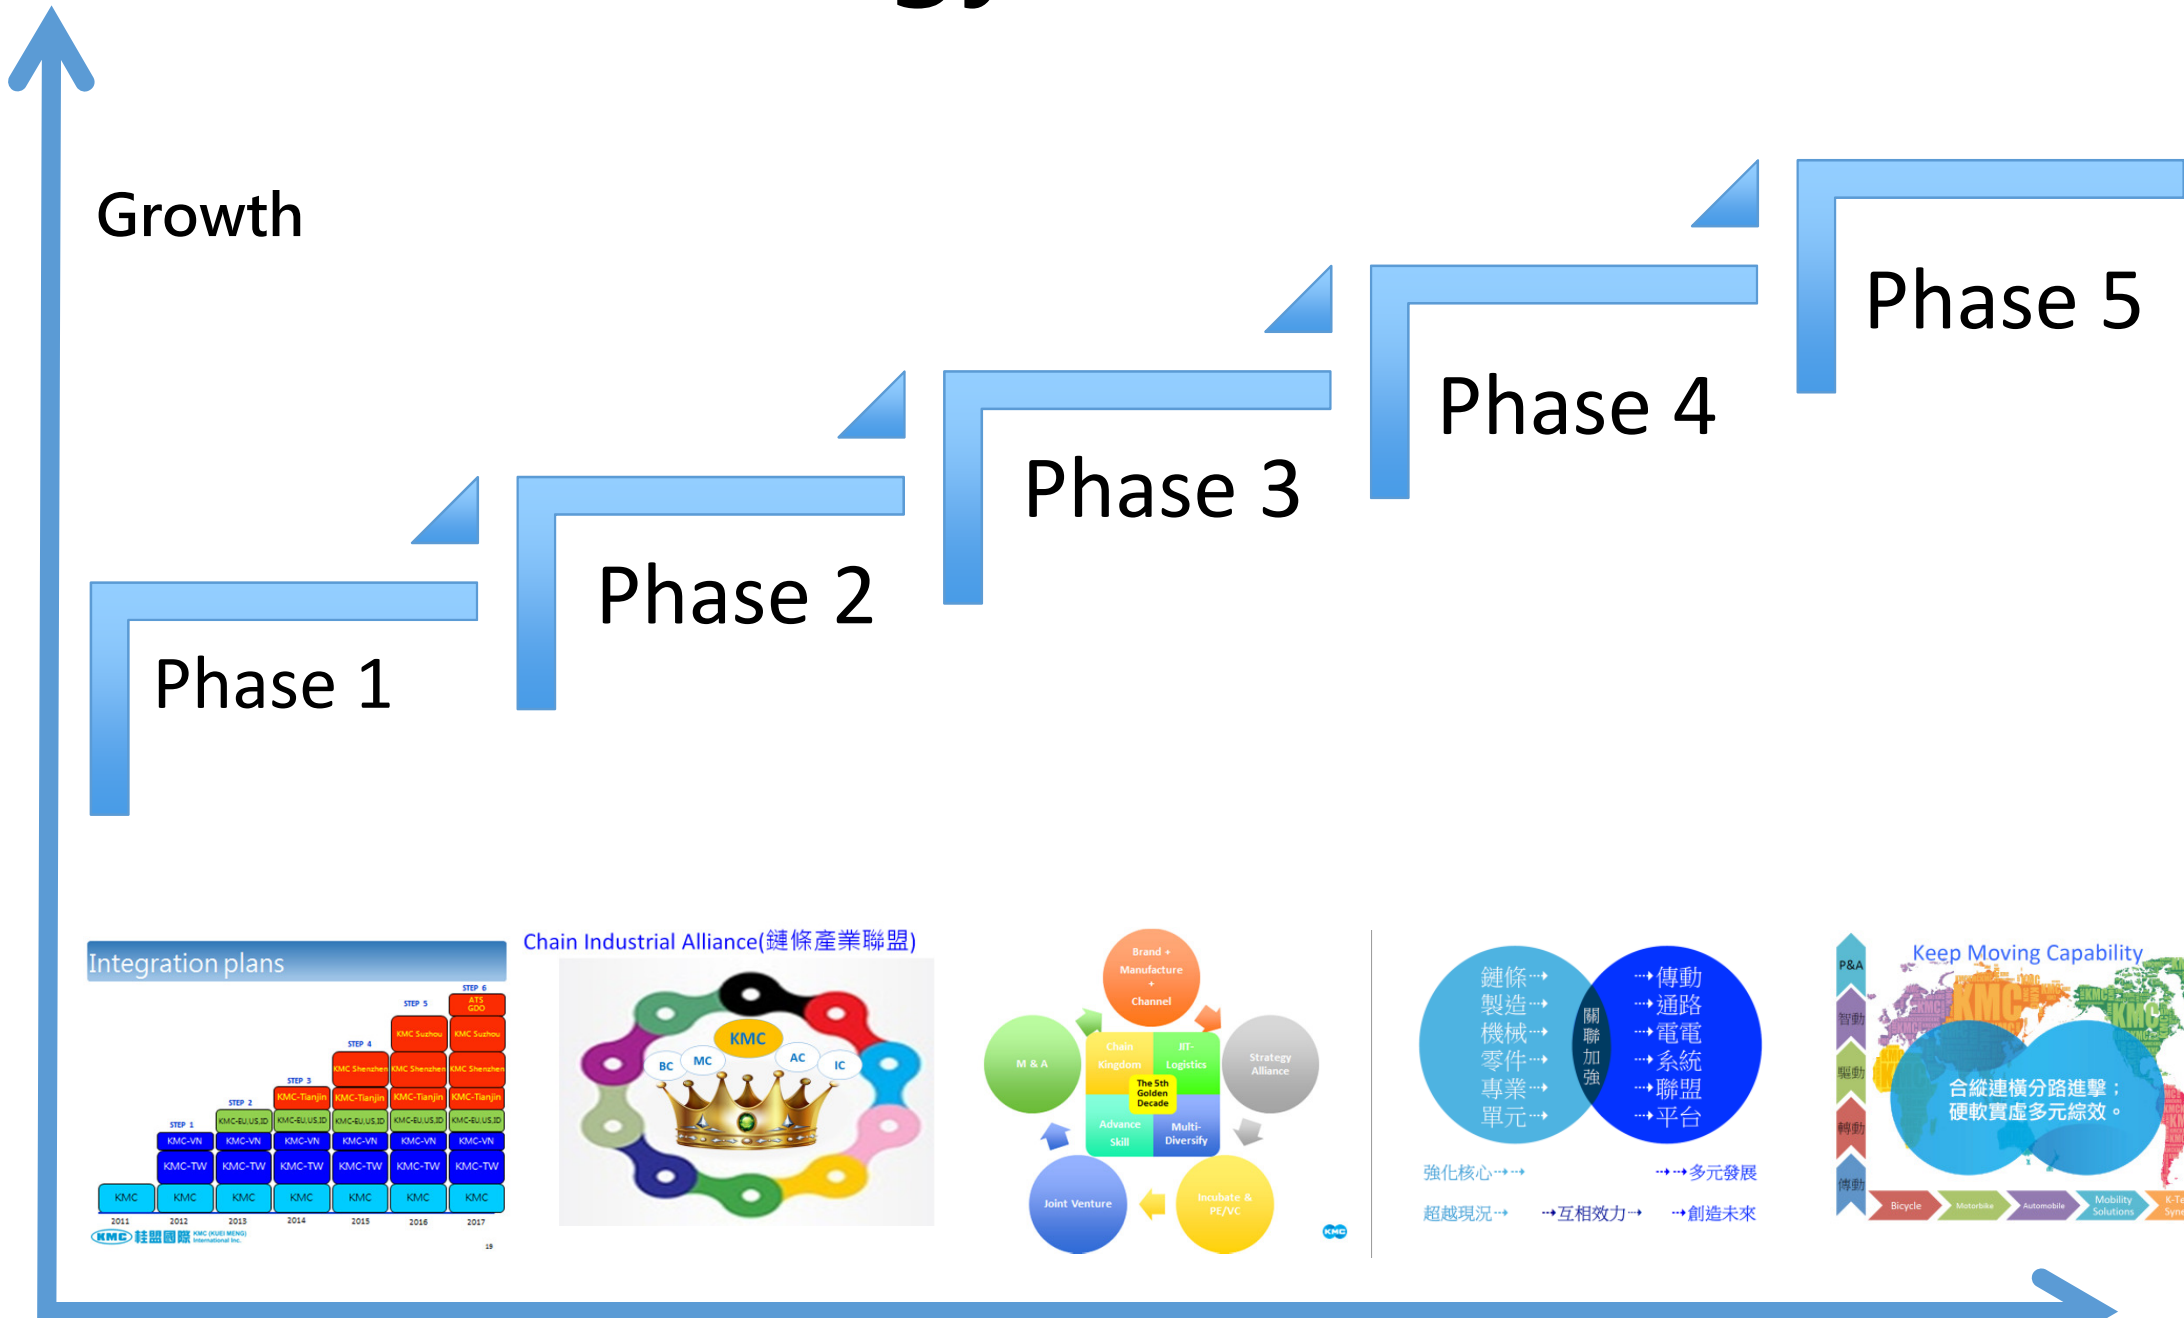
Growth

Phase 5

Phase 4

Phase 3

Phase 2

Phase 1

Integration plans

STEP 6
ATS GDO
STEP 5
KMC Suzhou | KMC Suzhou
STEP 4
KMC Shenzhen | KMC Shenzhen | KMC Shenzhen
STEP 3
KMC-Tianjin | KMC-Tianjin | KMC-Tianjin | KMC-Tianjin
STEP 2
KMC-EU.US.JD | KMC-EU.US.JD | KMC-EU.US.JD | KMC-EU.US.JD | KMC-EU.US.JD
STEP 1
KMC-VN | KMC-VN | KMC-VN | KMC-VN | KMC-VN | KMC-VN
KMC-TW | KMC-TW | KMC-TW | KMC-TW | KMC-TW | KMC-TW
KMC | KMC | KMC | KMC | KMC | KMC | KMC
2011 2012 2013 2014 2015 2016 2017
KMC 桂盟國際 KMC (KUEI MENG) International Inc.
19

Chain Industrial Alliance(鏈條產業聯盟)
KMC
BC MC AC IC

Brand + Manufacture + Channel
M & A
Chain Kingdom
JIT-Logistics
The 5th Golden Decade
Advance Skill
Multi-Diversify
Strategy Alliance
Joint Venture
Incubate & PE/VC
KMC

鏈條 製造 機械 零件 專業 單元
關聯加強
傳動 通路 電電 系統 聯盟 平台
強化核心 多元發展
超越現況 互相效力 創造未來

Keep Moving Capability
P&A
智動
驅動
轉動
傳動
合縱連橫分路進擊；硬軟實虛多元綜效。
Bicycle Motorbike Automobile Mobility Solutions K-Te Syne